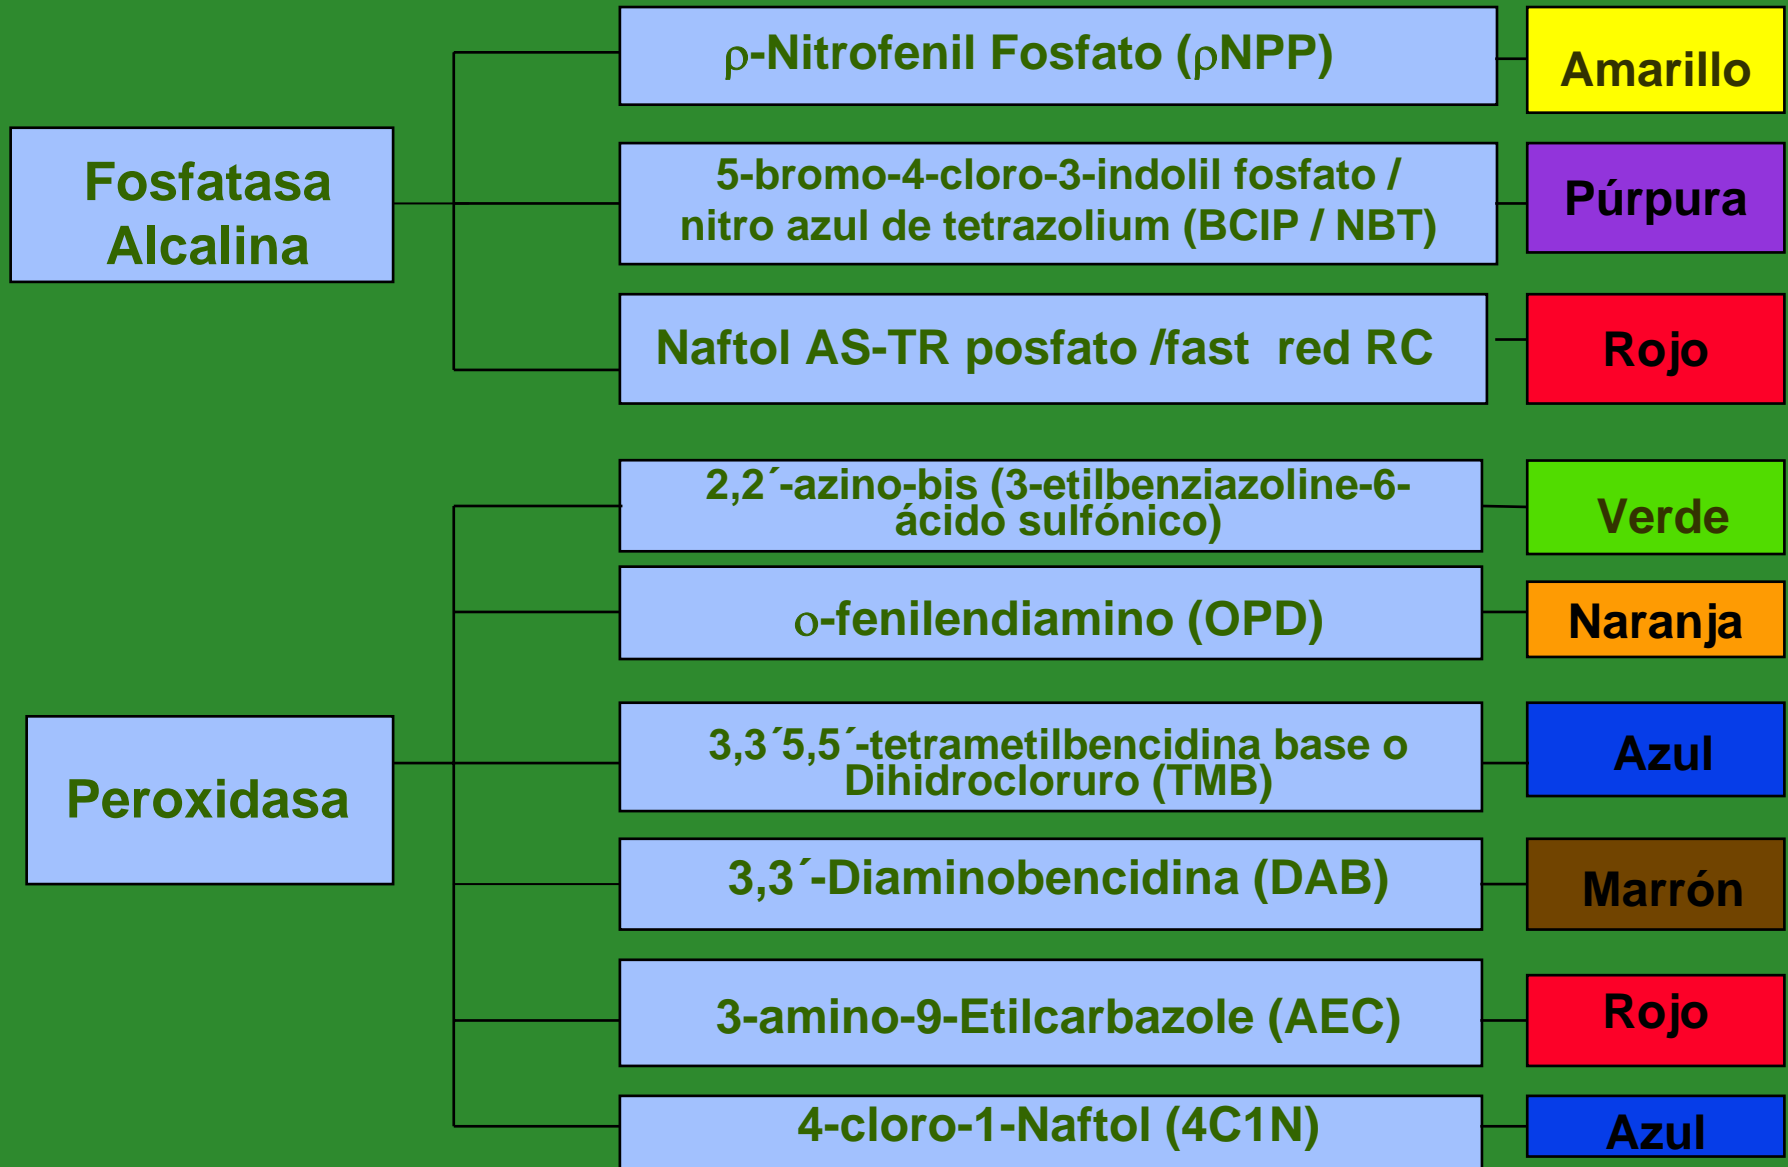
Fosfatasa Alcalina

ρ-Nitrofenil Fosfato (ρNPP)

Amarillo

5-bromo-4-cloro-3-indolil fosfato / nitro azul de tetrazolium (BCIP / NBT)

Púrpura

Naftol AS-TR posfato /fast red RC

Rojo

Peroxidasa

2,2´-azino-bis (3-etilbenziazoline-6-ácido sulfónico)

Verde

o-fenilendiamino (OPD)

Naranja

3,3´5,5´-tetrametilbencidina base o Dihidrocloruro (TMB)

Azul

3,3´-Diaminobencidina (DAB)

Marrón

3-amino-9-Etilcarbazole (AEC)

Rojo

4-cloro-1-Naftol (4C1N)

Azul